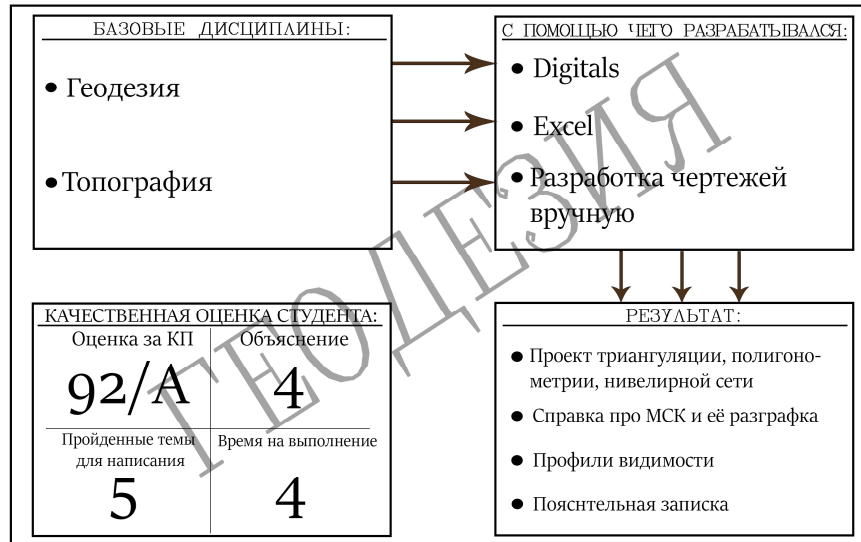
БАЗОВЫЕ ДИСЦИПЛИНЫ:

• Геодезия

• Топография

С ПОМОЩЬЮ ЧЕГО РАЗРАБАТЫВАЛСЯ:

• Digitals

• Excel

• Разработка чертежей вручную

ГЕОДЕЗИЯ

КАЧЕСТВЕННАЯ ОЦЕНКА СТУДЕНТА:

| Оценка за КП | Объяснение |
|---|---|
| 92/A | 4 |
| Пройденные темы для написания | Время на выполнение |
| 5 | 4 |

РЕЗУЛЬТАТ:

• Проект триангуляции, полигонометрии, нивелирной сети

• Справка про МСК и её разграфка

• Профили видимости

• Пояснтельная записка